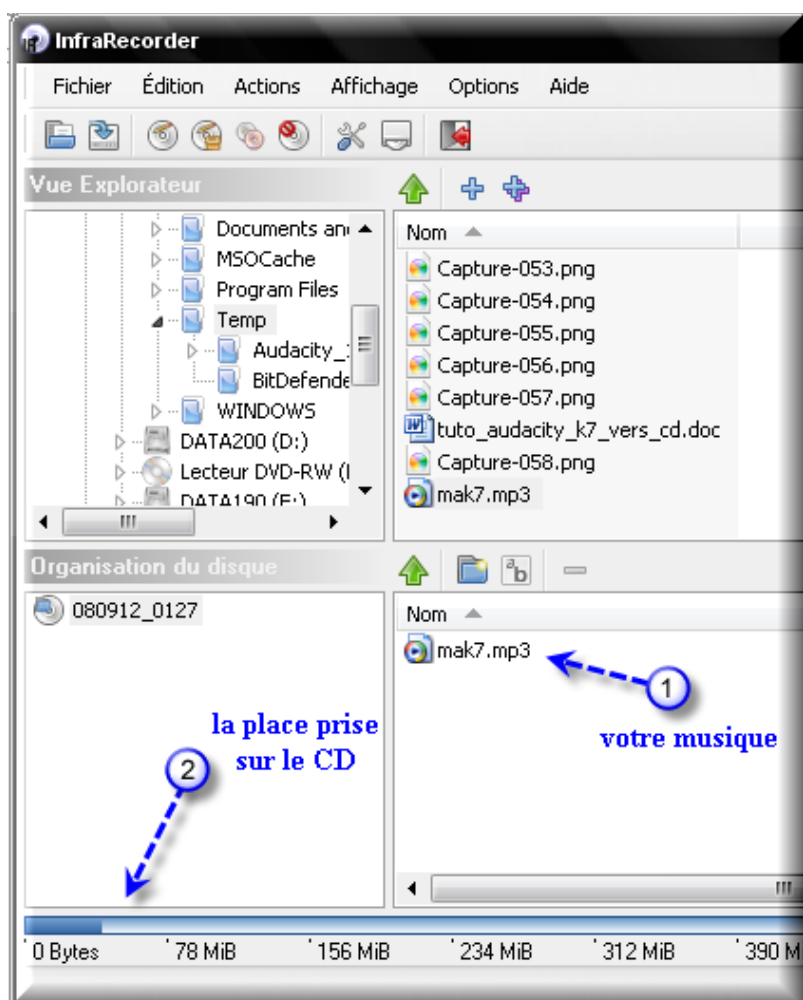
InfraRecorder

Fichier Édition Actions Affichage Options Aide

Vue Explorateur

Documents and
MSOCache
Program Files
Temp
Audacity_
BitDefende
WINDOWS
DATA200 (D:)
Lecteur DVD-RW (
DATA190 (E:)

Nom

Capture-053.png
Capture-054.png
Capture-055.png
Capture-056.png
Capture-057.png
tuto_audacity_k7_vers_cd.doc
Capture-058.png
mak7.mp3

Organisation du disque

080912_0127

Nom

mak7.mp3

1

votre musique

la place prise sur le CD

2

0 Bytes 78 MiB 156 MiB 234 MiB 312 MiB 390 M